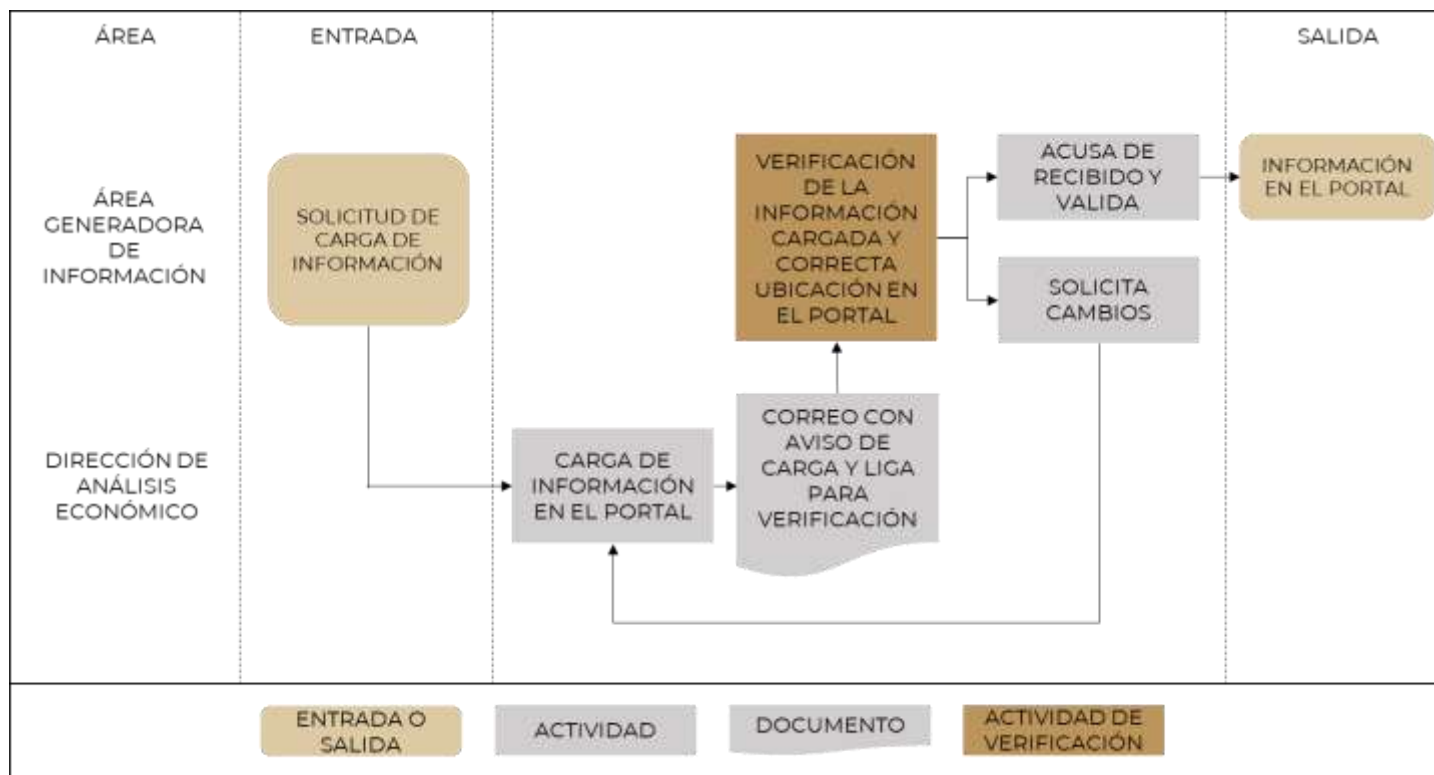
ÁREA

ENTRADA

SALIDA

ÁREA GENERADORA DE INFORMACIÓN

SOLICITUD DE CARGA DE INFORMACIÓN

VERIFICACIÓN DE LA INFORMACIÓN CARGADA Y CORRECTA UBICACIÓN EN EL PORTAL

ACUSA DE RECIBIDO Y VALIDA

INFORMACIÓN EN EL PORTAL

SOLICITA CAMBIOS

DIRECCIÓN DE ANÁLISIS ECONÓMICO

CARGA DE INFORMACIÓN EN EL PORTAL

CORREO CON AVISO DE CARGA Y LIGA PARA VERIFICACIÓN

ENTRADA O SALIDA

ACTIVIDAD

DOCUMENTO

ACTIVIDAD DE VERIFICACIÓN